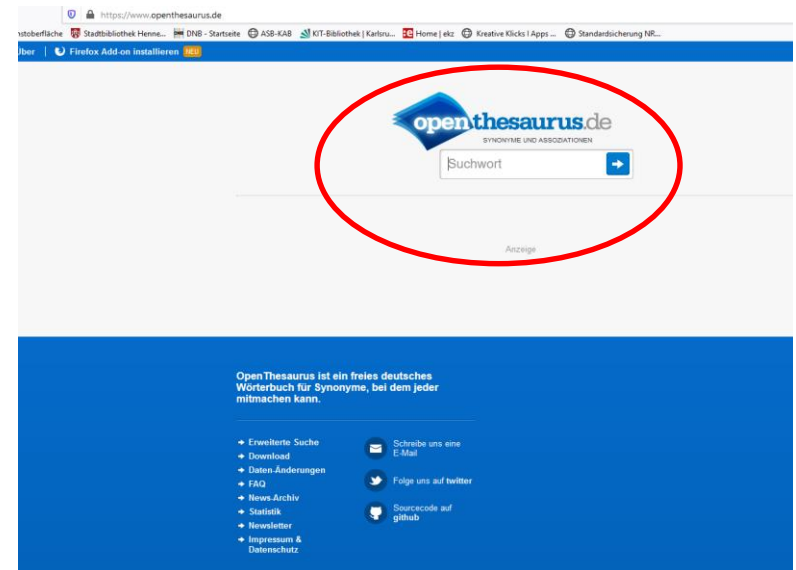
https://www.openthesaurus.de

nstoberfläche | Stadtbibliothek Henne... | DNB - Startseite | ASB-KAB | KIT-Bibliothek | Karlsru... | Home | ekz | Kreative Klicks | Apps ... | Standardsicherung NR...

Über | Firefox Add-on installieren NEU

openthesaurus.de
SYNONYME UND ASSOZIATIONEN

Suchwort

Anzeige

OpenThesaurus ist ein freies deutsches Wörterbuch für Synonyme, bei dem jeder mitmachen kann.

Erweiterte Suche
Download
Daten-Änderungen
FAQ
News-Archiv
Statistik
Newsletter
Impressum & Datenschutz

Schreibe uns eine E-Mail
Folge uns auf twitter
Sourcecode auf github